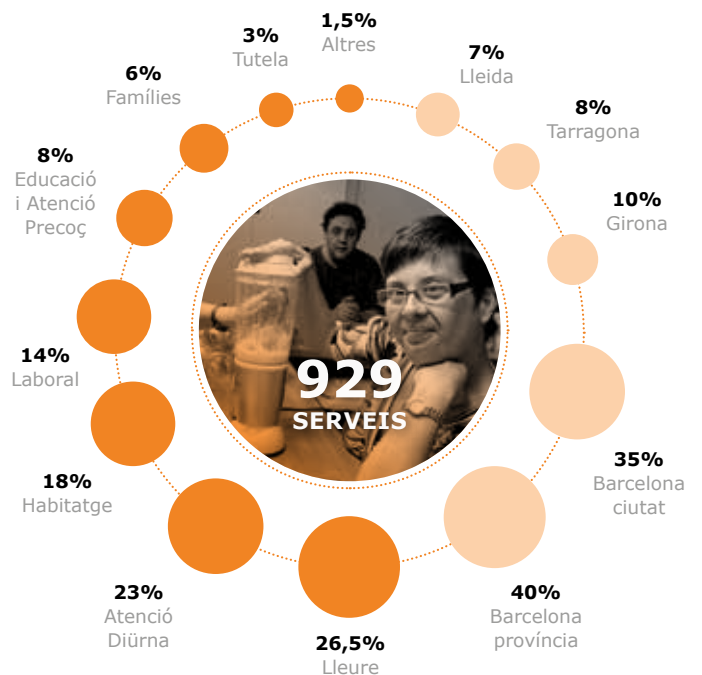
1,5%
Altres

3%
Tutela

7%
Lleida

6%
Famílies

8%
Tarragona

8%
Educació
i Atenció
Precoç

10%
Girona

14%
Laboral

929
SERVEIS

35%
Barcelona
ciutat

18%
Habitatge

23%
Atenció
Diürna

40%
Barcelona
província

26,5%
Lleure